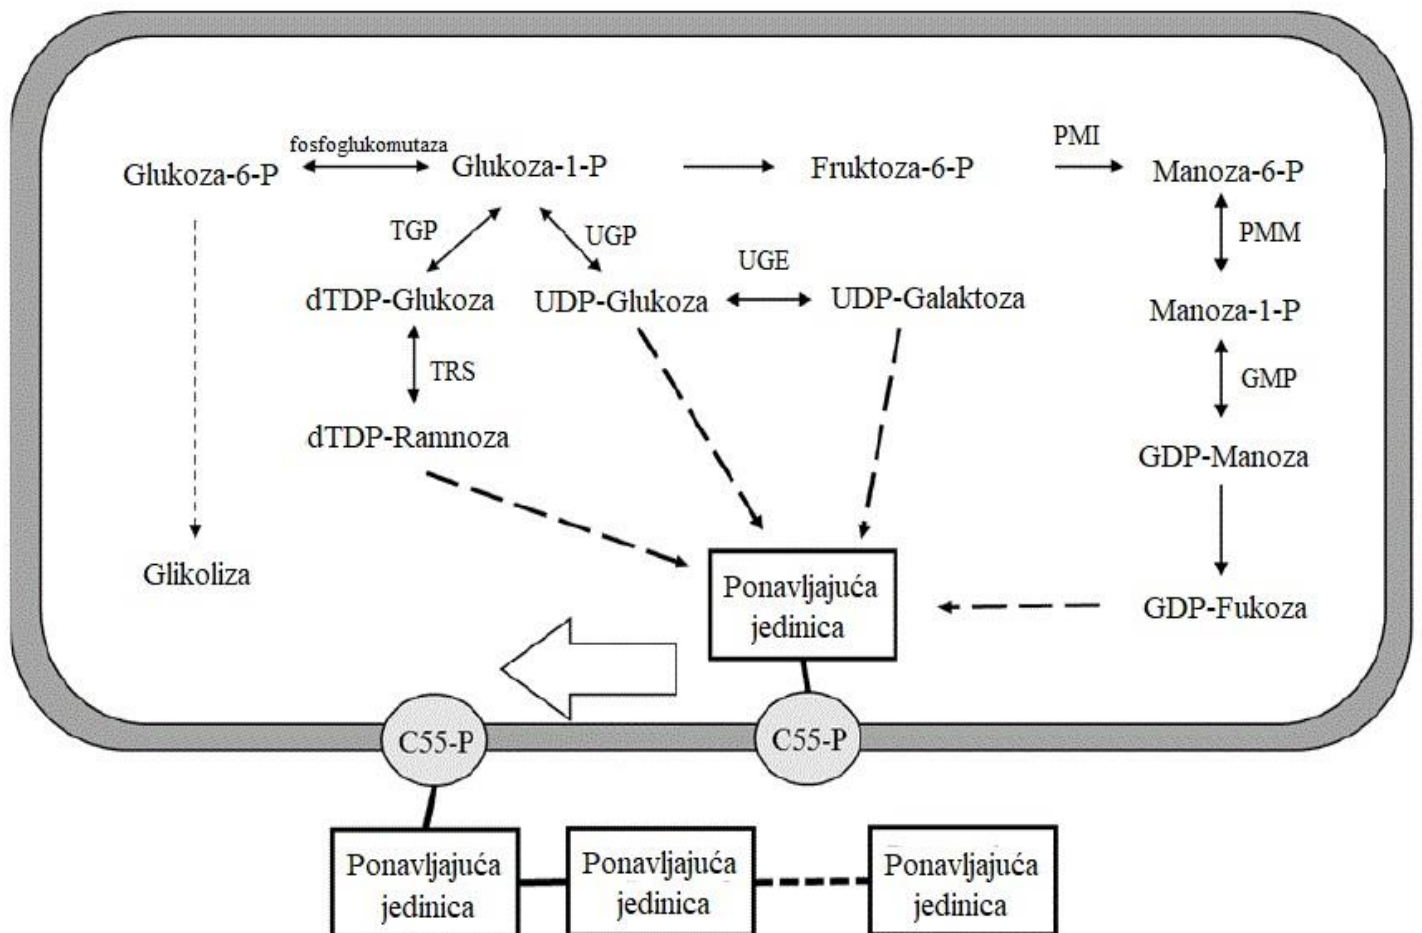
Glukoza-6-P
fosfoglukomutaza
Glukoza-1-P
Fruktoza-6-P
PMI
Manoza-6-P
TGP
UGP
PMM
UGE
dTDP-Glukoza
UDP-Glukoza
UDP-Galaktoza
Manoza-1-P
TRS
GMP
dTDP-Ramnoza
GDP-Manoza
Glikoliza
Ponavljajuća jedinica
GDP-Fukoza
C55-P
C55-P
Ponavljajuća jedinica
Ponavljajuća jedinica
Ponavljajuća jedinica